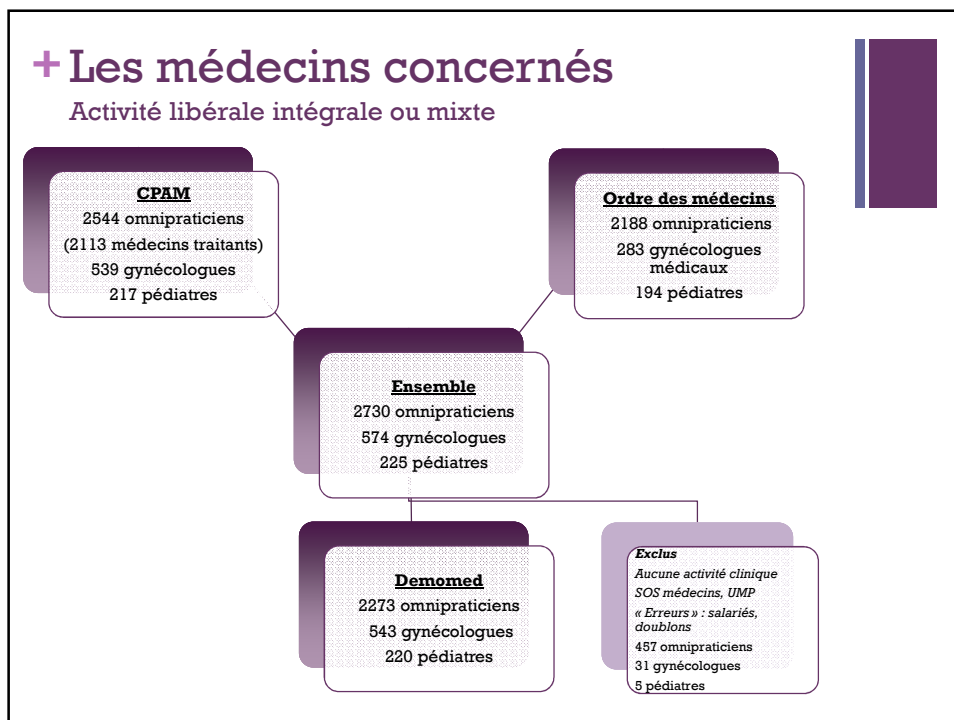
+ Les médecins concernés

Activité libérale intégrale ou mixte

CPAM
2544 omnipraticiens
(2113 médecins traitants)
539 gynécologues
217 pédiatres

Ordre des médecins
2188 omnipraticiens
283 gynécologues médicaux
194 pédiatres

Ensemble
2730 omnipraticiens
574 gynécologues
225 pédiatres

Demomed
2273 omnipraticiens
543 gynécologues
220 pédiatres

Exclus
Aucune activité clinique
SOS médecins, UMP
« Erreurs » : salariés, doublons
457 omnipraticiens
31 gynécologues
5 pédiatres